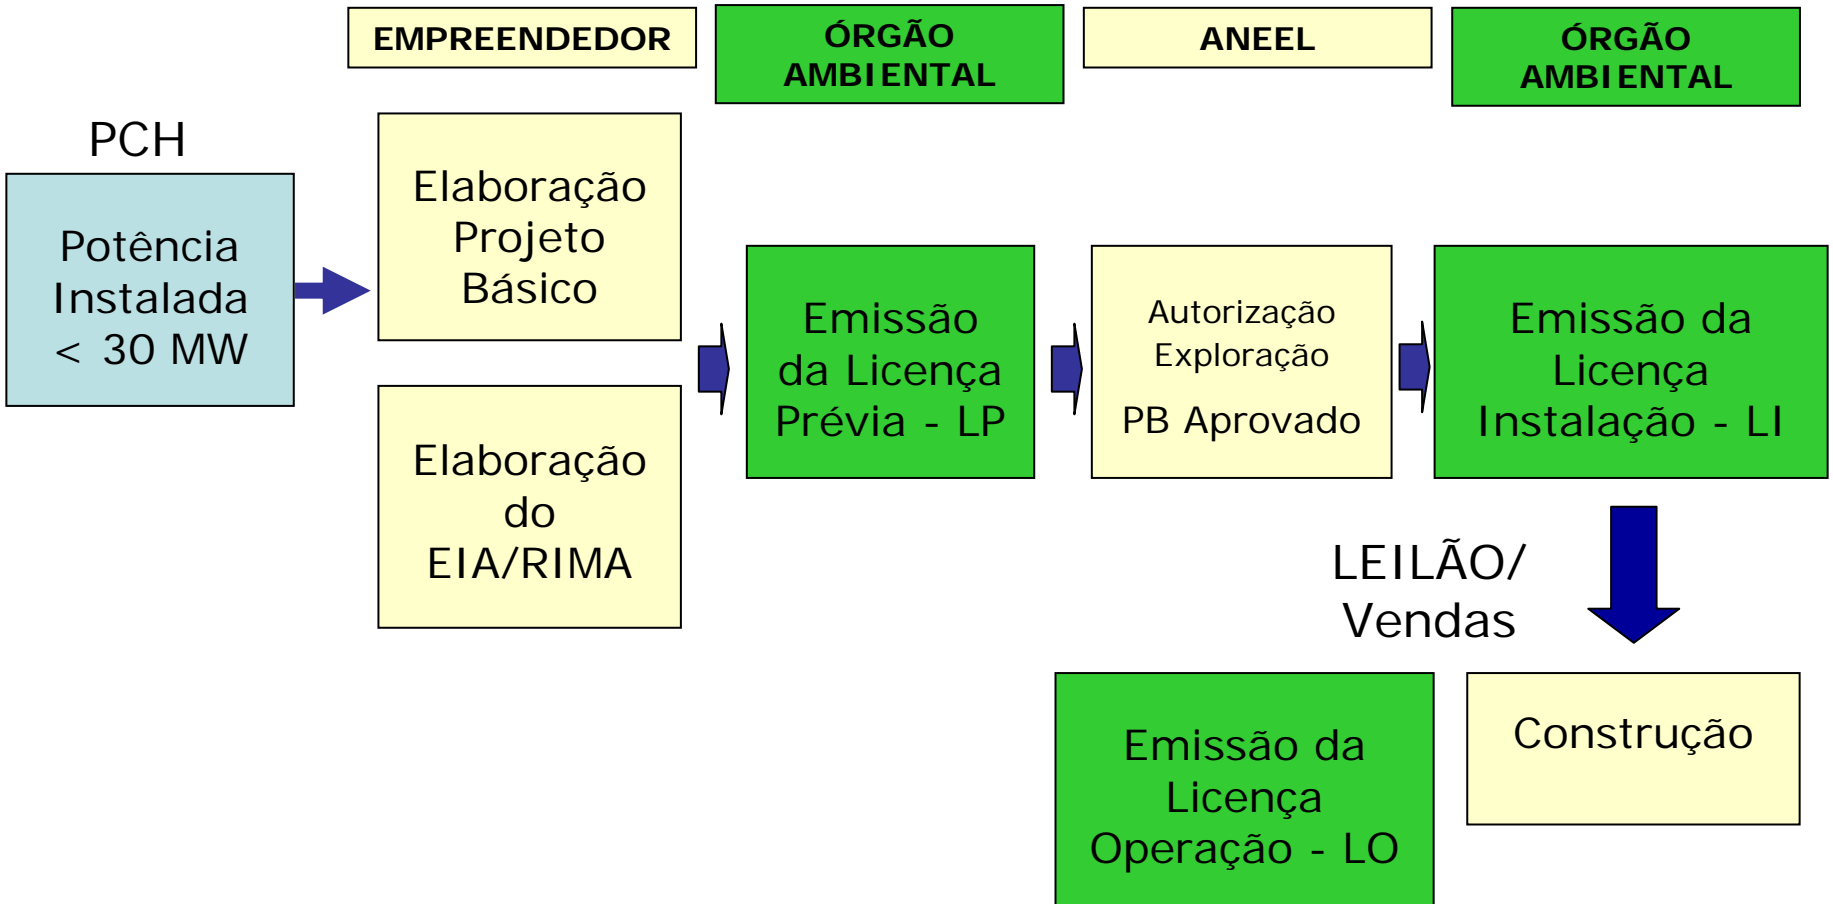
EMPREENDEDOR

ÓRGÃO AMBIENTAL

ANEEL

ÓRGÃO AMBIENTAL

PCH

Potência Instalada < 30 MW

Elaboração Projeto Básico

Elaboração do EIA/RIMA

Emissão da Licença Prévia - LP

Autorização Exploração

PB Aprovado

Emissão da Licença Instalação - LI

LEILÃO/ Vendas

Construção

Emissão da Licença Operação - LO